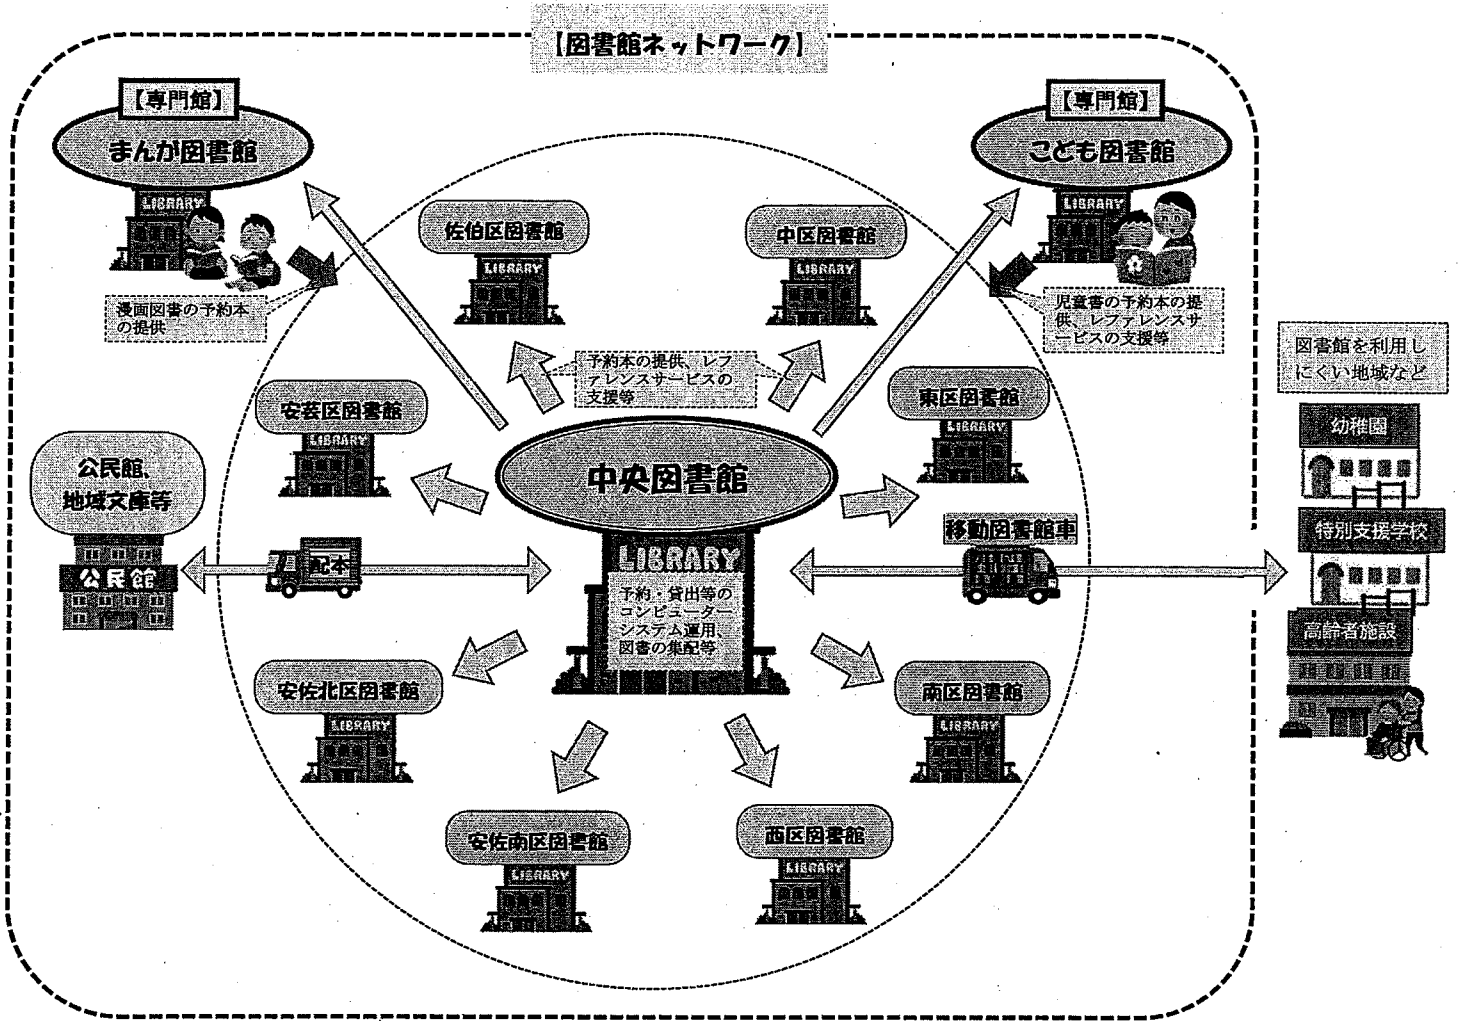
【図書館ネットワーク】

【専門館】
まんが図書館
LIBRARY
漫画図書の予約本の提供

【専門館】
こども図書館
LIBRARY
児童書の予約本の提供、レファレンスサービスの支援等

佐伯区図書館
LIBRARY

中区図書館
LIBRARY

予約本の提供、レファレンスサービスの支援等

安芸区図書館
LIBRARY

東区図書館
LIBRARY

公民館、地域文庫等
公民館

配本

中央図書館
LIBRARY
予約・貸出等のコンピューターシステム運用、図書の集配等

移動図書館車

図書館を利用しにくい地域など
幼稚園
特別支援学校
高齢者施設

安佐北区図書館
LIBRARY

南区図書館
LIBRARY

安佐南区図書館
LIBRARY

西区図書館
LIBRARY